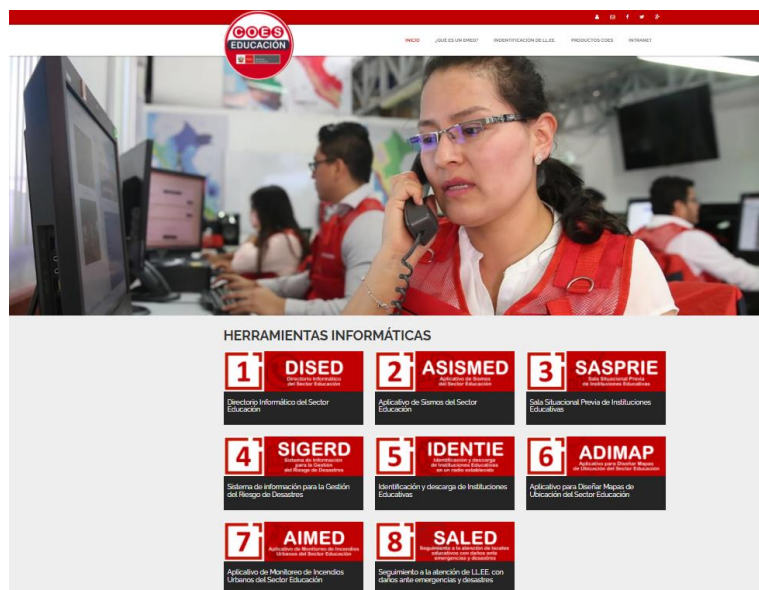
COES EDUCACIÓN

INICIO ¿QUÉ ES UN EMED? INDENTIFICACION DE LL.EE. PRODUCTOS COES INTRANET

HERRAMIENTAS INFORMÁTICAS

1 DISED Directorio Informático del Sector Educación
Directorio Informático del Sector Educación

2 ASISMED Aplicativo de Sismos del Sector Educación
Aplicativo de Sismos del Sector Educación

3 SASPRIE Sala Situacional Previa de Instituciones Educativas
Sala Situacional Previa de Instituciones Educativas

4 SIGERD Sistema de Información para la Gestión del Riesgo de Desastres
Sistema de información para la Gestión del Riesgo de Desastres

5 IDENTIE Identificación y descarga de Instituciones Educativas en un radio establecido
Identificación y descarga de Instituciones Educativas

6 ADIMAP Aplicativo para Diseñar Mapas de Ubicación del Sector Educación
Aplicativo para Diseñar Mapas de Ubicación del Sector Educación

7 AIMED Aplicativo de Monitoreo de Incendios Urbanos del Sector Educación
Aplicativo de Monitoreo de Incendios Urbanos del Sector Educación

8 SALED Seguimiento a la atención de locales educativos con daños ante emergencias y desastres
Seguimiento a la atención de LL.EE. con daños ante emergencias y desastres